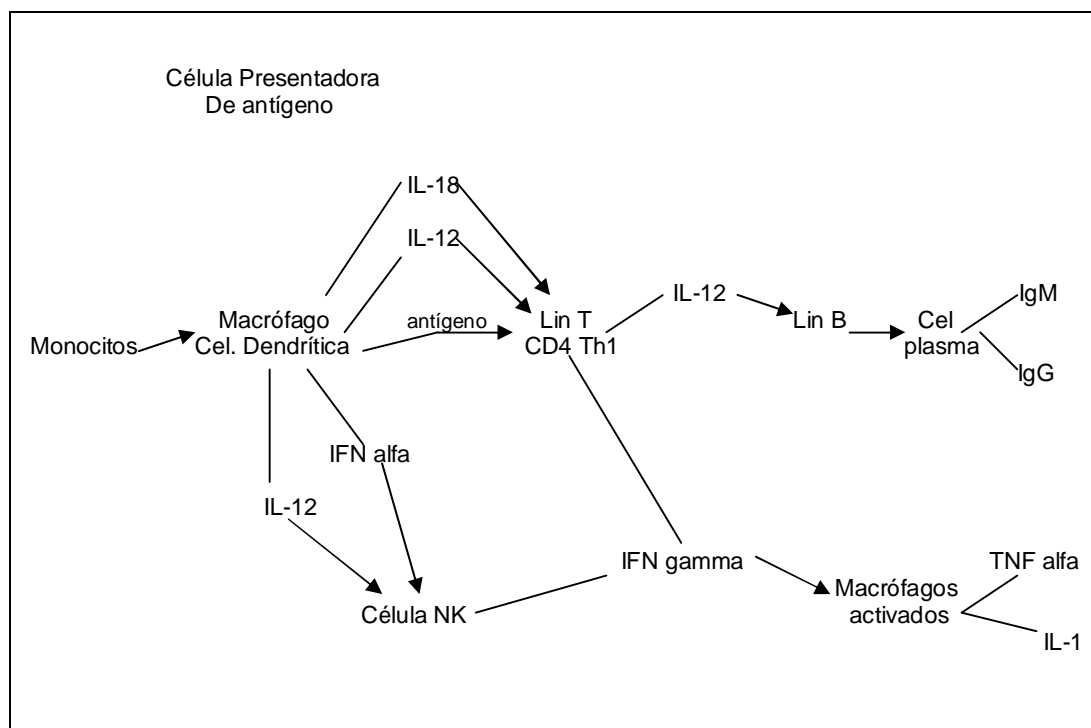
Célula Presentadora
De antígeno

IL-18

IL-12

Monocitos

Macrófago
Cel. Dendrítica

antígeno

Lin T
CD4 Th1

IL-12

Lin B

Cel
plasma

IgM

IgG

IFN alfa

IL-12

Célula NK

IFN gamma

Macrófagos
activados

TNF alfa

IL-1